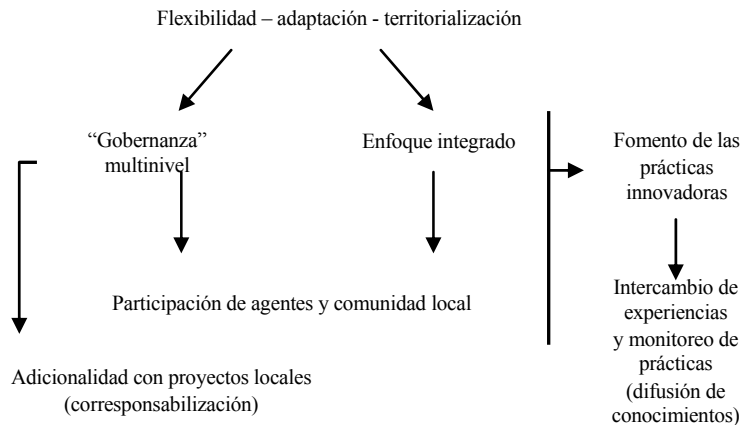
Flexibilidad – adaptación - territorialización

“Gobernanza” multinivel

Enfoque integrado

Fomento de las prácticas innovadoras

Participación de agentes y comunidad local

Intercambio de experiencias y monitoreo de prácticas (difusión de conocimientos)

Adicionalidad con proyectos locales (corresponsabilización)